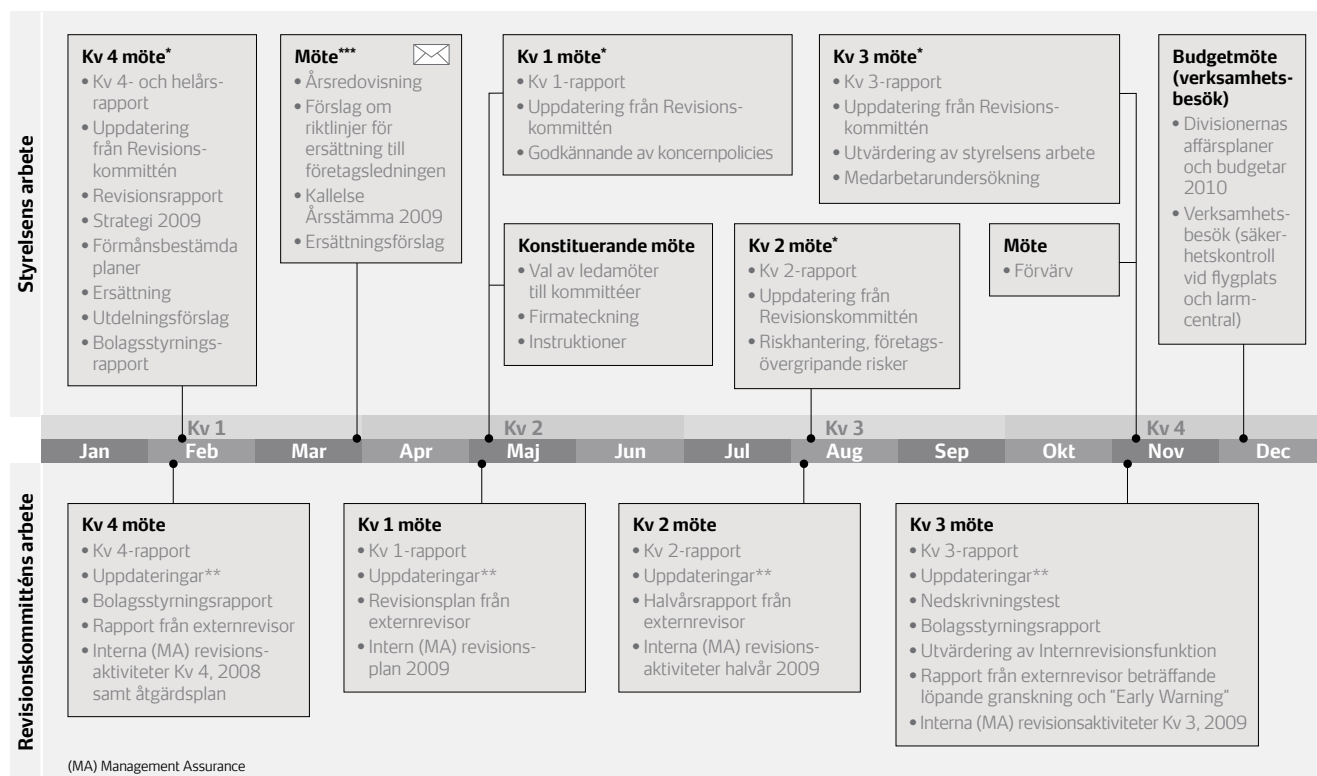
Styrelsens arbete

Kv 4 möte*
• Kv 4- och helårsrapport
• Uppdatering från Revisionskommittén
• Revisionsrapport
• Strategi 2009
• Förmånsbestämda planer
• Ersättning
• Utdelningsförslag
• Bolagsstyrningsrapport

Möte***
• Årsredovisning
• Förslag om riktlinjer för ersättning till företagsledningen
• Kallelse Årsstämma 2009
• Ersättningsförslag

Kv 1 möte*
• Kv 1-rapport
• Uppdatering från Revisionskommittén
• Godkännande av koncernpolicies

Konstituerande möte
• Val av ledamöter till kommittéer
• Firmateckning
• Instruktioner

Kv 2 möte*
• Kv 2-rapport
• Uppdatering från Revisionskommittén
• Riskhantering, företagsövergripande risker

Kv 3 möte*
• Kv 3-rapport
• Uppdatering från Revisionskommittén
• Utvärdering av styrelsens arbete
• Medarbetarundersökning

Möte
• Förvärv

Budgetmöte (verksamhetsbesök)
• Divisionernas affärsplaner och budgetar 2010
• Verksamhetsbesök (säkerhetskontroll vid flygplats och larmcentral)

Kv 1 | Kv 2 | Kv 3 | Kv 4

Jan | Feb | Mar | Apr | Maj | Jun | Jul | Aug | Sep | Okt | Nov | Dec

Revisionskommitténs arbete

Kv 4 möte
• Kv 4-rapport
• Uppdateringar**
• Bolagsstyrningsrapport
• Rapport från externrevisor
• Interna (MA) revisionsaktiviteter Kv 4, 2008 samt åtgärdsplan

Kv 1 möte
• Kv 1-rapport
• Uppdateringar**
• Revisionsplan från externrevisor
• Intern (MA) revisionsplan 2009

Kv 2 möte
• Kv 2-rapport
• Uppdateringar**
• Halvårsrapport från externrevisor
• Interna (MA) revisionsaktiviteter halvår 2009

Kv 3 möte
• Kv 3-rapport
• Uppdateringar**
• Nedskrivningstest
• Bolagsstyrningsrapport
• Utvärdering av Internrevisionsfunktion
• Rapport från externrevisor beträffande löpande granskning och "Early Warning"
• Interna (MA) revisionsaktiviteter Kv 3, 2009

(MA) Management Assurance